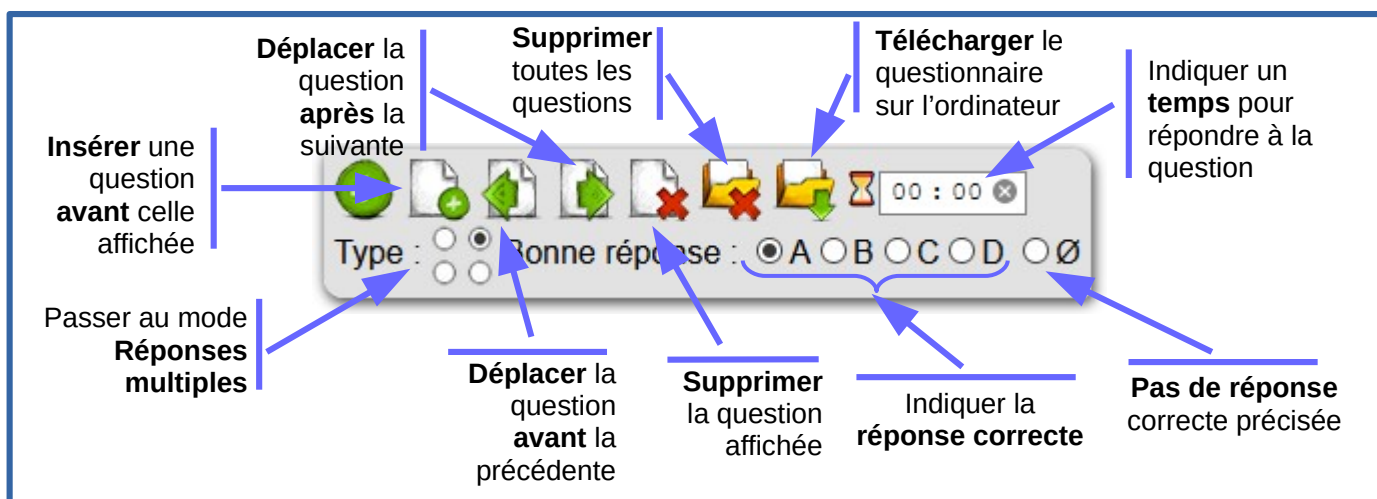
**Déplacer** la question **après** la suivante

**Supprimer** toutes les questions

**Télécharger** le questionnaire sur l'ordinateur

Indiquer un **temps** pour répondre à la question

**Insérer** une question **avant** celle affichée

00 : 00

Type : Bonne réponse : A B C D Ø

Passer au mode **Réponses multiples**

**Déplacer** la question **avant** la précédente

**Supprimer** la question affichée

Indiquer la **réponse correcte**

**Pas de réponse** correcte précisée